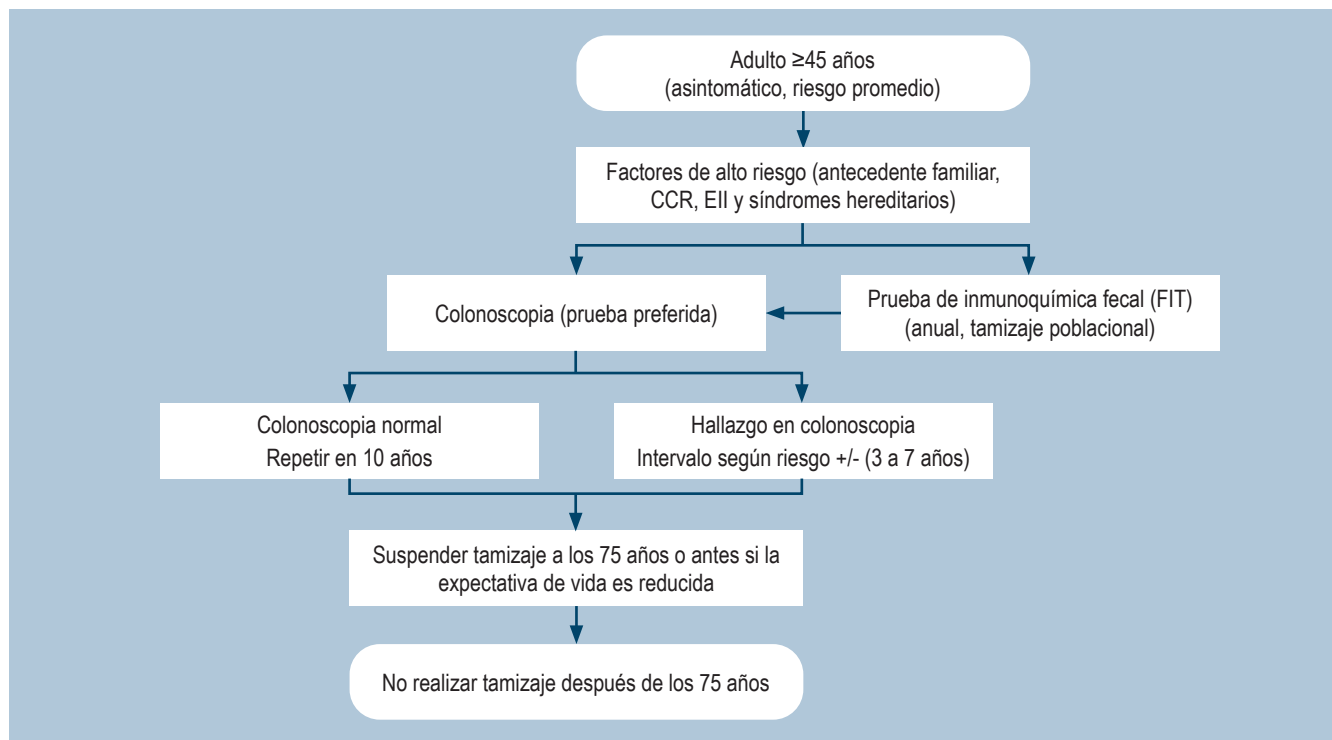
Adulto ≥45 años
(asintomático, riesgo promedio)

Factores de alto riesgo (antecedente familiar, CCR, EII y síndromes hereditarios)

Colonoscopia (prueba preferida)

Prueba de inmunoquímica fecal (FIT)
(anual, tamizaje poblacional)

Colonoscopia normal
Repetir en 10 años

Hallazgo en colonoscopia
Intervalo según riesgo +/- (3 a 7 años)

Suspender tamizaje a los 75 años o antes si la expectativa de vida es reducida

No realizar tamizaje después de los 75 años